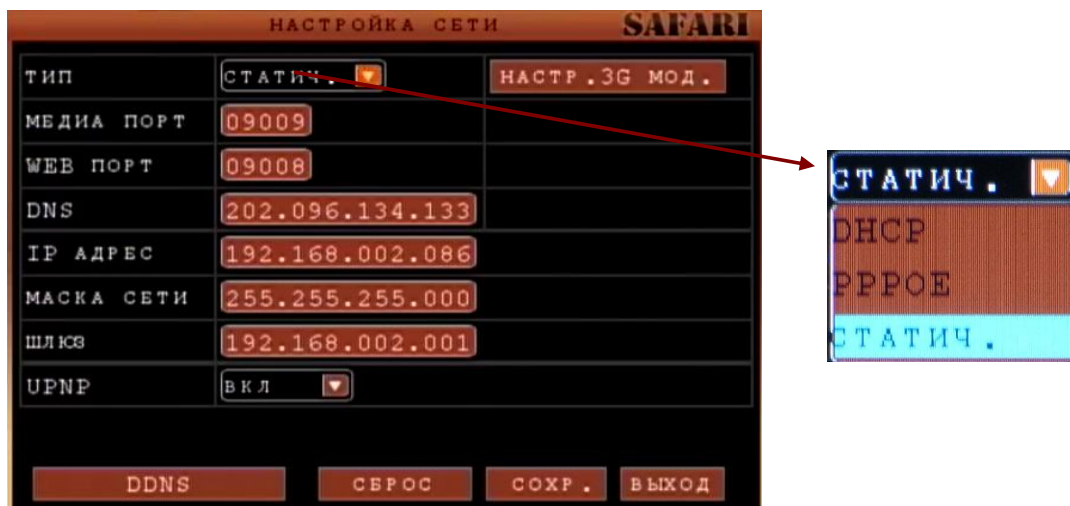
НАСТРОЙКА СЕТИ SAFARI

| ТИП | СТАТИЧ. | НАСТР.3G МОД. |
|---|---|---|
| МЕДИА ПОРТ | 09009 | |
| WEB ПОРТ | 09008 | |
| DNS | 202.096.134.133 | |
| IP АДРЕС | 192.168.002.086 | |
| МАСКА СЕТИ | 255.255.255.000 | |
| ШЛЮЗ | 192.168.002.001 | |
| UPNP | ВКЛ | |

DDNS СБРОС СОХР. ВЫХОД

СТАТИЧ.
DHCP
PPPOE
СТАТИЧ.